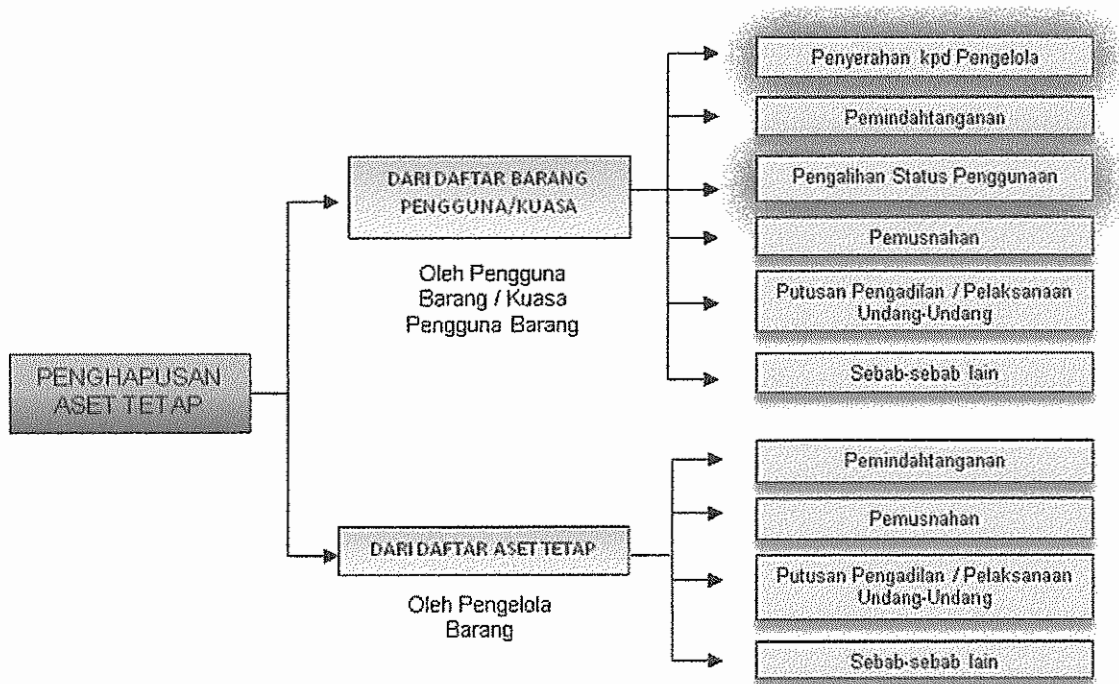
PENGHAPUSAN ASET TETAP

DARI DAFTAR BARANG PENGGUNA/KUASA

Oleh Pengguna Barang / Kuasa Pengguna Barang

Penyerahan kpd Pengelola

Pemindahtanganan

Pengalihan Status Penggunaan

Pemusnahan

Putusan Pengadilan / Pelaksanaan Undang-Undang

Sebab-sebab lain

DARI DAFTAR ASET TETAP

Oleh Pengelola Barang

Pemindahtanganan

Pemusnahan

Putusan Pengadilan / Pelaksanaan Undang-Undang

Sebab-sebab lain